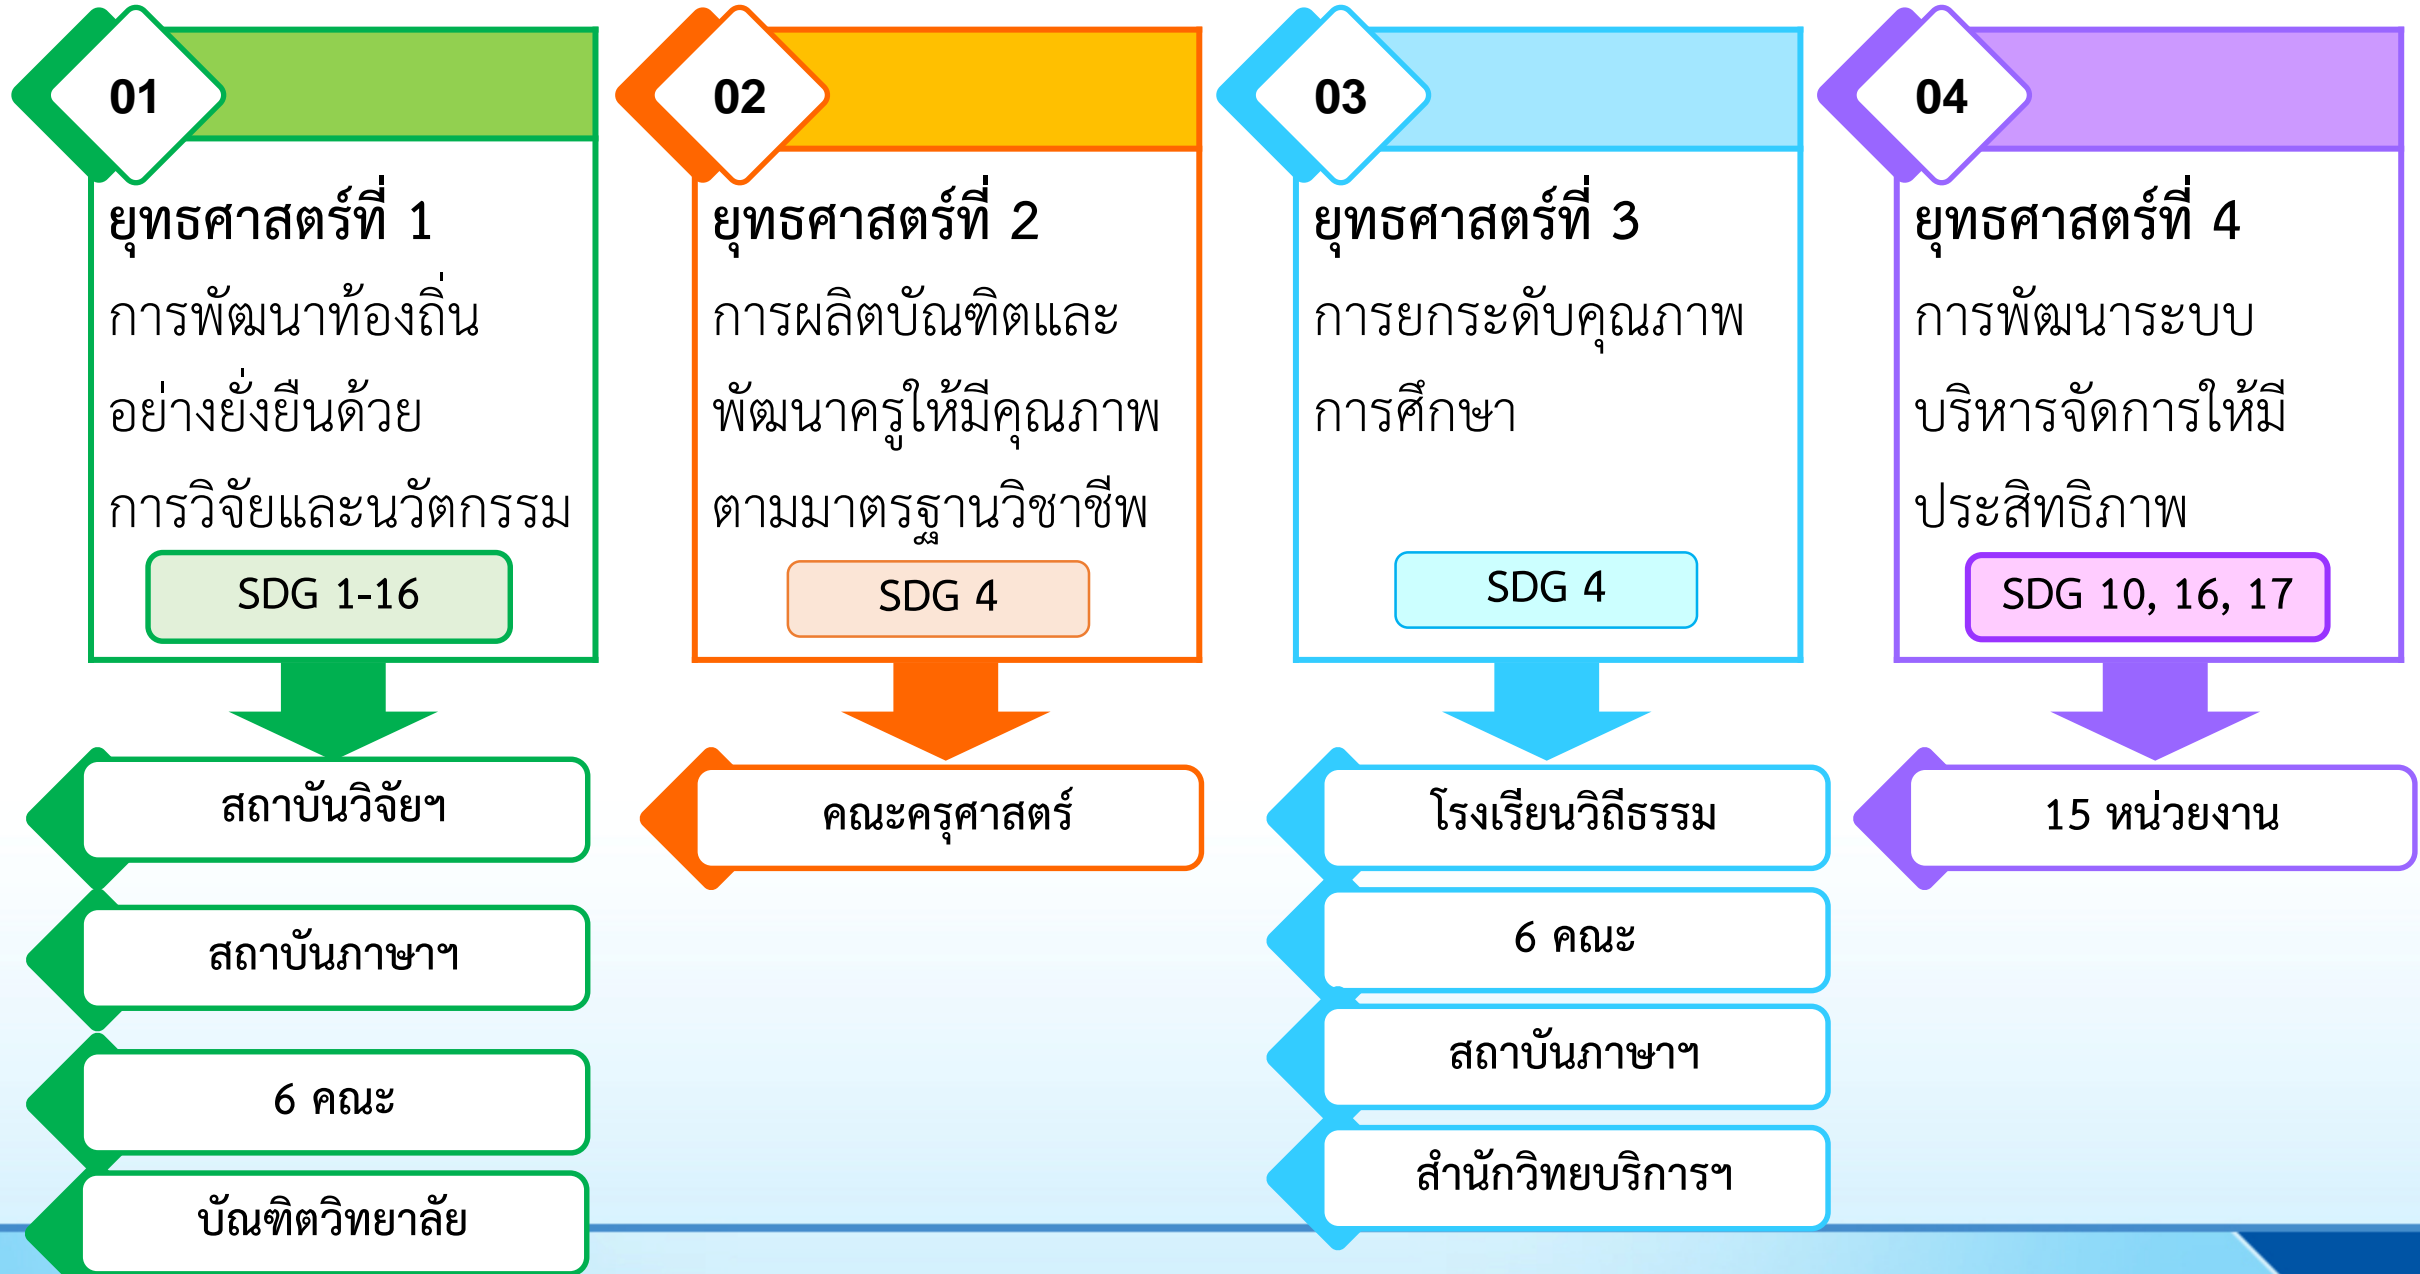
01

ยุทธศาสตร์ที่ 1

การพัฒนาท้องถิ่นอย่างยั่งยืนด้วยการวิจัยและนวัตกรรม

SDG 1-16

สถาบันวิจัยฯ

สถาบันภาษาฯ

6 คณะ

บัณฑิตวิทยาลัย

02

ยุทธศาสตร์ที่ 2

การผลิตบัณฑิตและพัฒนาครูให้มีคุณภาพตามมาตรฐานวิชาชีพ

SDG 4

คณะครุศาสตร์

03

ยุทธศาสตร์ที่ 3

การยกระดับคุณภาพการศึกษา

SDG 4

โรงเรียนวิถีธรรม

6 คณะ

สถาบันภาษาฯ

สำนักวิทยบริการฯ

04

ยุทธศาสตร์ที่ 4

การพัฒนาระบบบริหารจัดการให้มีประสิทธิภาพ

SDG 10, 16, 17

15 หน่วยงาน